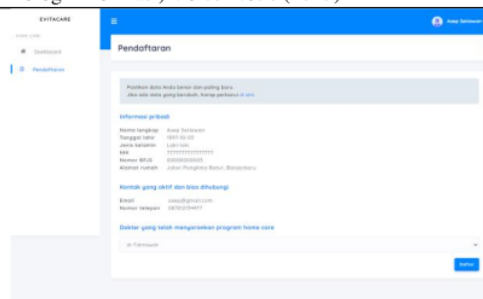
EXITACARE

Dashboard

Pendaftaran

Asep Setiawan

Pendaftaran

Pastikan data Anda benar dan paling baru. Jika ada data yang berubah, harap perbarui di sini.

Informasi pribadi

Nama lengkap Asep Setiawan
Tanggal lahir 1997-10-20
Jenis kelamin Laki-laki
NIK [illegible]
Nomor BPJS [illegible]
Alamat rumah Jalan Pangeran Batun, Banjarbaru

Kontak yang aktif dan bisa dihubungi

Email asep@gmail.com
Nomor telepon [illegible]

Dokter yang telah menyarankan program home care

dr. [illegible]

Daftar